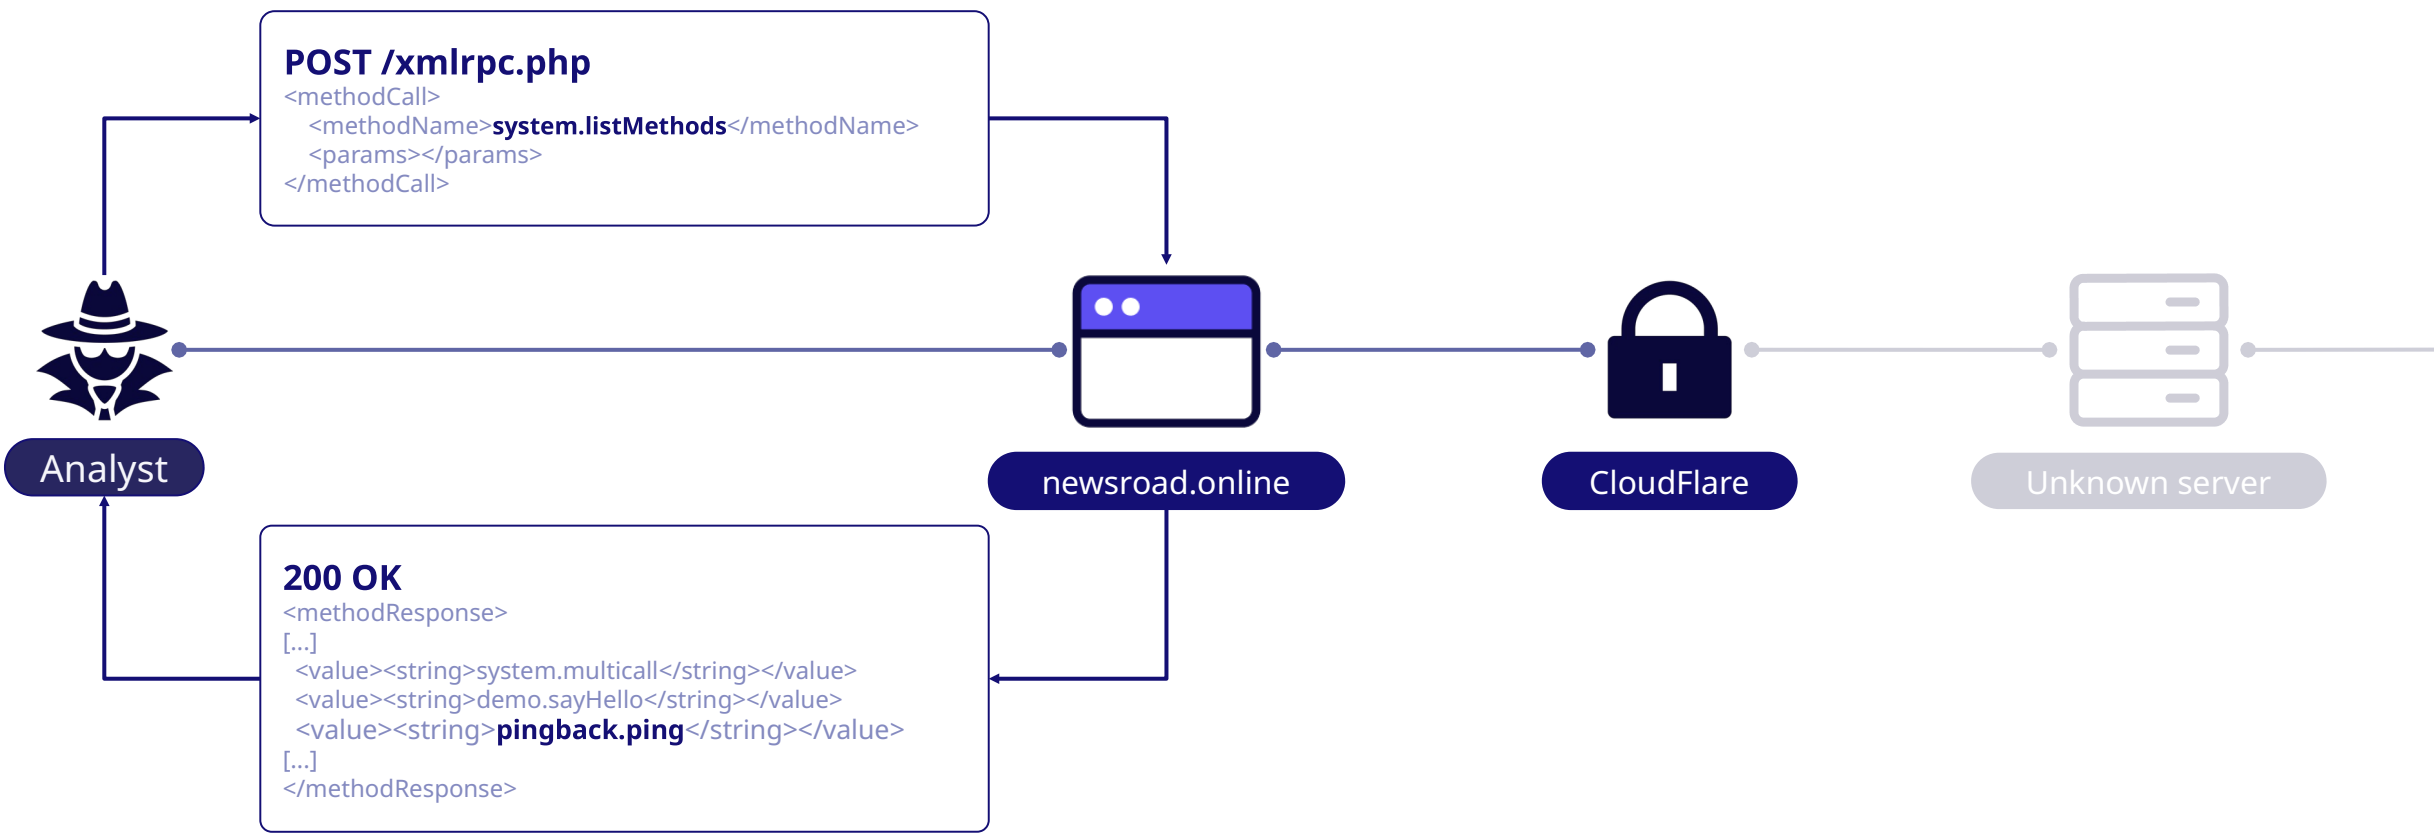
POST /xmlrpc.php
<methodCall>
<methodName>system.listMethods</methodName>
<params></params>
</methodCall>

Analyst

newsroad.online

CloudFlare

Unknown server

200 OK
<methodResponse>
[...]
<value><string>system.multicall</string></value>
<value><string>demo.sayHello</string></value>
<value><string>pingback.ping</string></value>
[...]
</methodResponse>